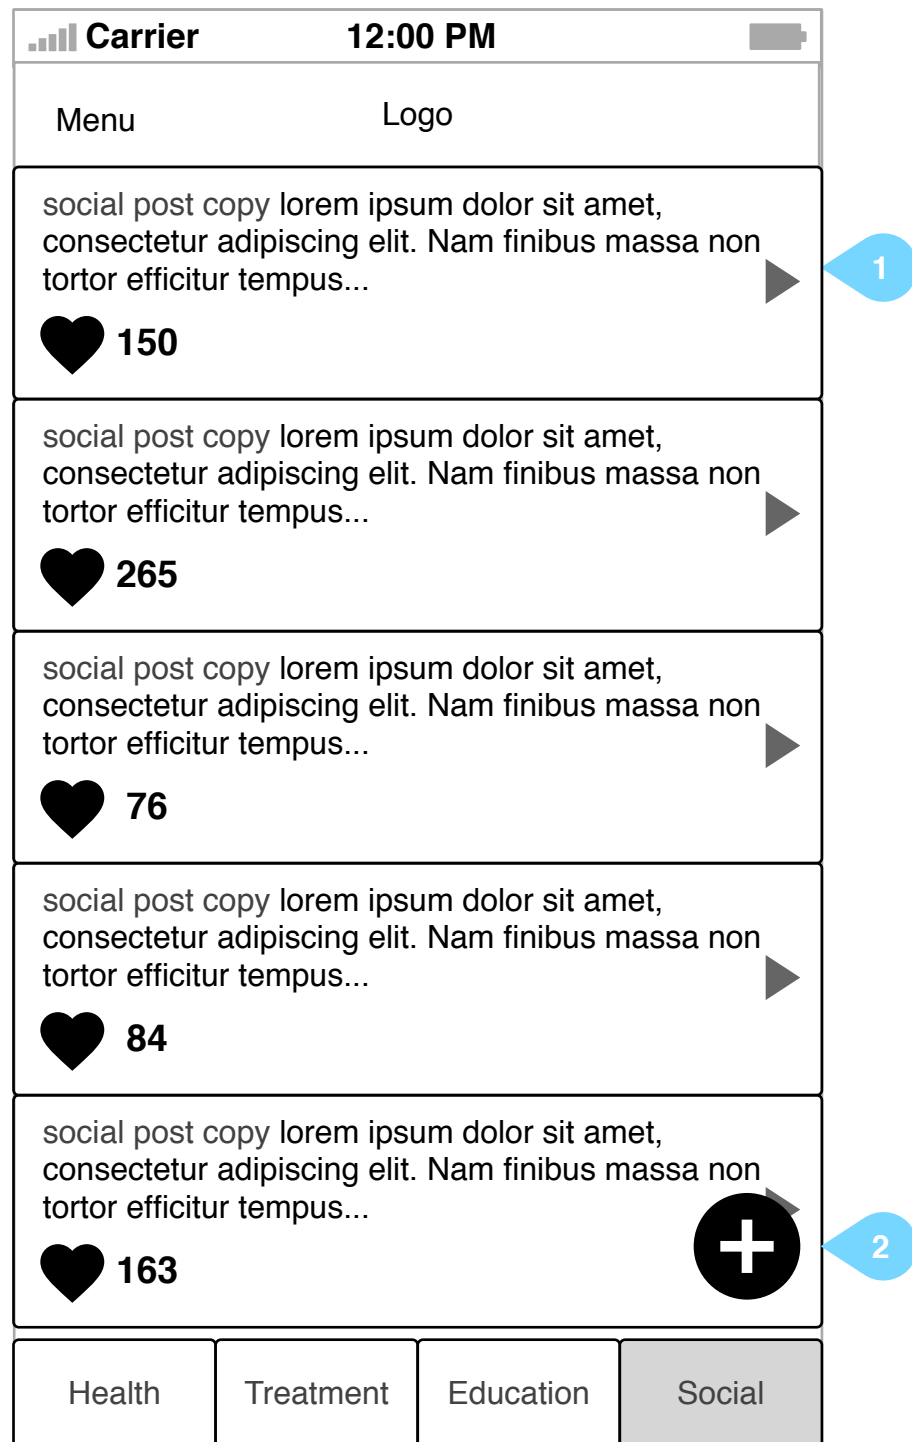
Carrier 12:00 PM

Menu Logo

social post copy lorem ipsum dolor sit amet, consectetur adipiscing elit. Nam finibus massa non tortor efficitur tempus...

150

1

social post copy lorem ipsum dolor sit amet, consectetur adipiscing elit. Nam finibus massa non tortor efficitur tempus...

265

social post copy lorem ipsum dolor sit amet, consectetur adipiscing elit. Nam finibus massa non tortor efficitur tempus...

76

social post copy lorem ipsum dolor sit amet, consectetur adipiscing elit. Nam finibus massa non tortor efficitur tempus...

84

social post copy lorem ipsum dolor sit amet, consectetur adipiscing elit. Nam finibus massa non tortor efficitur tempus...

163

2

Health Treatment Education Social